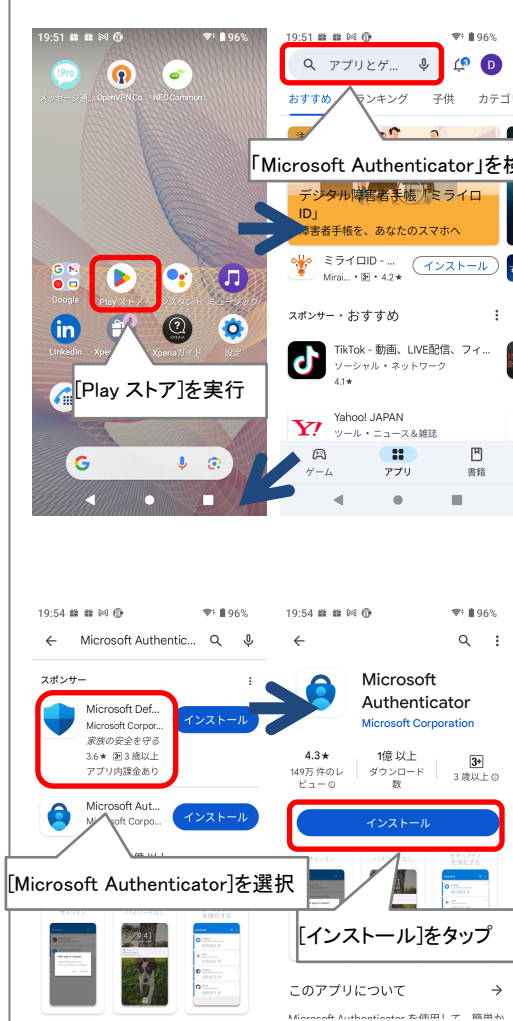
19:51 96%

メッセージ通... OpenVPN Co... NEC Commun...

Google Play ストア アシスタント ミュージック

LinkedIn Xperia Xperiaガイド 設定

[Play ストア]を実行

19:51 96%

アプリとゲ...

D

おすすめ ランキング 子供 カテゴ

「Microsoft Authenticator」を検

デジタル障害者手帳「ミライロID」

障害者手帳を、あなたのスマホへ

ミライロID - ...
Mirai... 4.2★
インストール

スポンサー・おすすめ

TikTok - 動画、LIVE配信、フィ...
ソーシャル・ネットワーク
4.1★

Yahoo! JAPAN
ツール・ニュース＆雑誌

ゲーム アプリ 書籍

19:54 96%

Microsoft Authentic...

スポンサー

Microsoft Def...
Microsoft Corpor...
家族の安全を守る
3.6★ 3 歳以上
アプリ内課金あり
インストール

Microsoft Aut...
Microsoft Corpo...
インストール

[Microsoft Authenticator]を選択

19:54 96%

Microsoft Authenticator
Microsoft Corporation

4.3★
149万 件のレビュー
1億 以上
ダウンロード数
3+
3 歳以上

インストール

[インストール]をタップ

このアプリについて

Microsoft Authenticator を使用して、簡単か